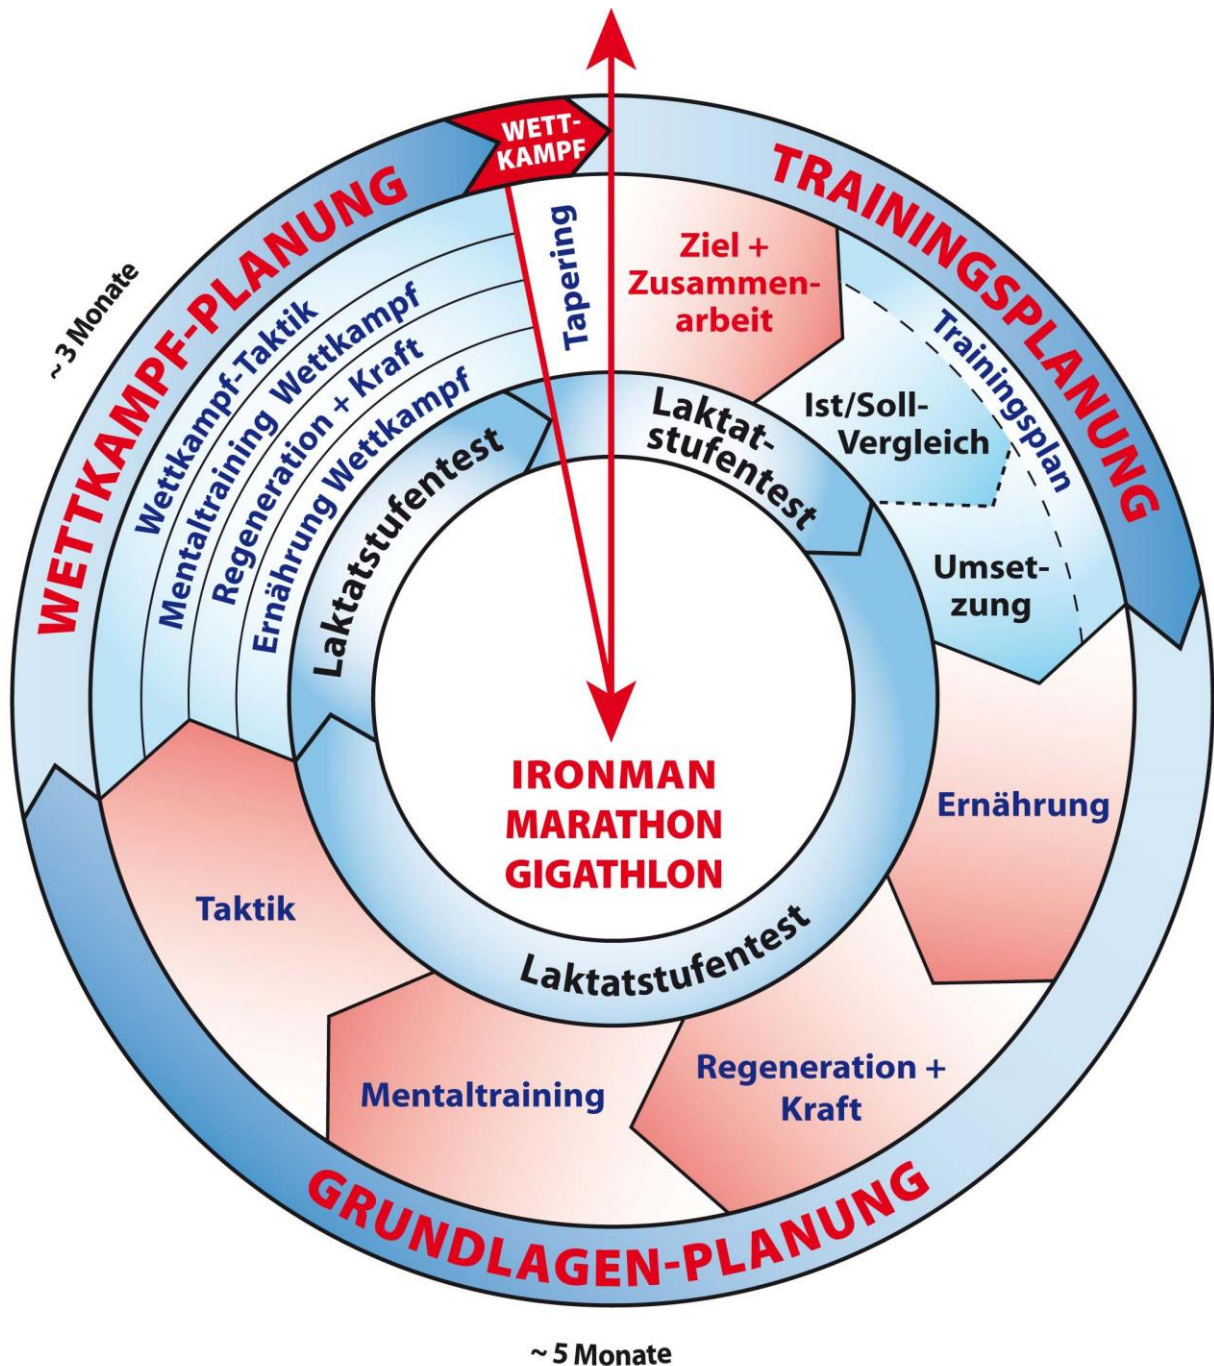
WETTKAMPF

WETTKAMPF-PLANUNG

~3 Monate

TRAININGSPLANUNG

Wettkampf-Taktik
Mentaltraining Wettkampf
Regeneration + Kraft
Ernährung Wettkampf

Tapering

Ziel + Zusammenarbeit

Trainingsplan

Ist/Soll-Vergleich

Umsetzung

Laktatstufentest

Laktatstufentest

IRONMAN
MARATHON
GIGATHLON

Laktatstufentest

Ernährung

Taktik

Mentaltraining

Regeneration + Kraft

GRUNDLAGEN-PLANUNG

~ 5 Monate